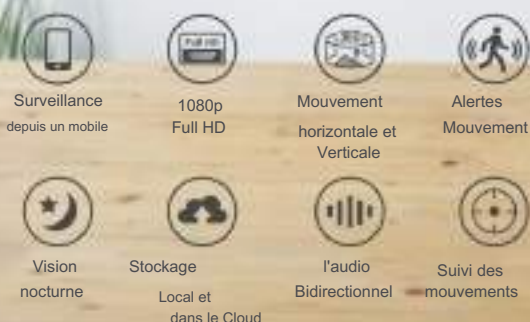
Surveillance
depuis un mobile

Full HD
1080p
Full HD

Mouvement
horizontale et
Verticale

Alertes
Mouvement

Vision
nocturne

Stockage
Local et
dans le Cloud

l'audio
Bidirectionnel

Suivi des
mouvements